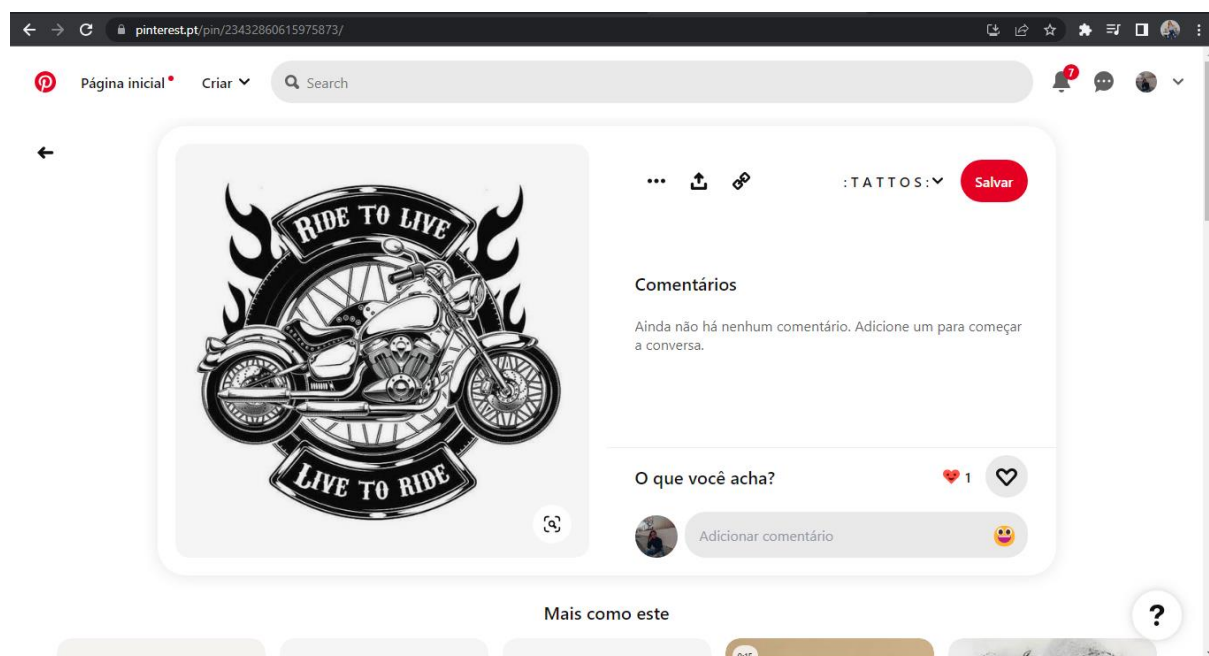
pinterest.pt/pin/234328606159758­73/

Página inicial Criar Search

7

RIDE TO LIVE

LIVE TO RIDE

:TATTOS: Salvar

Comentários

Ainda não há nenhum comentário. Adicione um para começar a conversa.

O que você acha? 1

Adicionar comentário

Mais como este

?